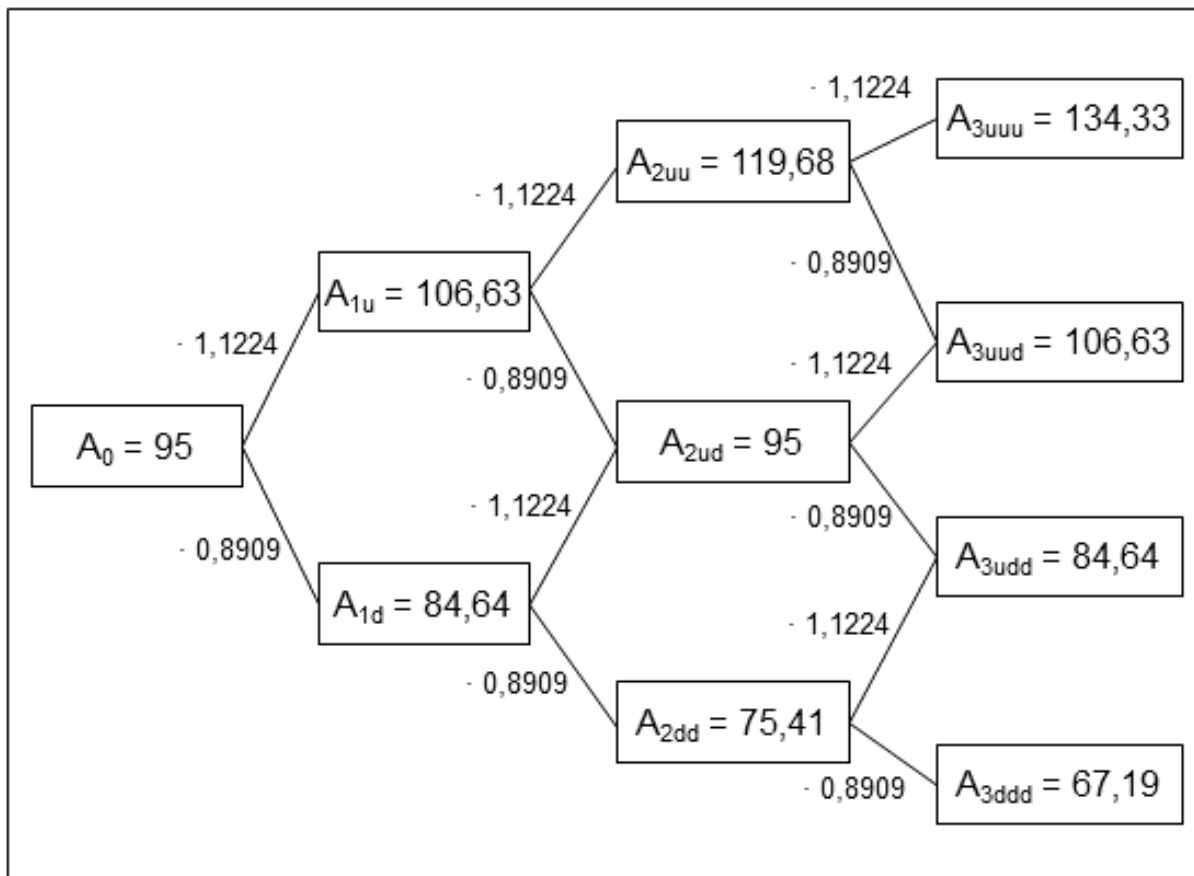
$A_0 = 95$

$\cdot$ 1,1224

$\cdot$ 0,8909

$A_{1u} = 106,63$

$A_{1d} = 84,64$

$\cdot$ 1,1224

$\cdot$ 0,8909

$\cdot$ 1,1224

$\cdot$ 0,8909

$A_{2uu} = 119,68$

$A_{2ud} = 95$

$A_{2dd} = 75,41$

$\cdot$ 1,1224

$\cdot$ 0,8909

$\cdot$ 1,1224

$\cdot$ 0,8909

$\cdot$ 1,1224

$\cdot$ 0,8909

$A_{3uuu} = 134,33$

$A_{3uud} = 106,63$

$A_{3udd} = 84,64$

$A_{3ddd} = 67,19$